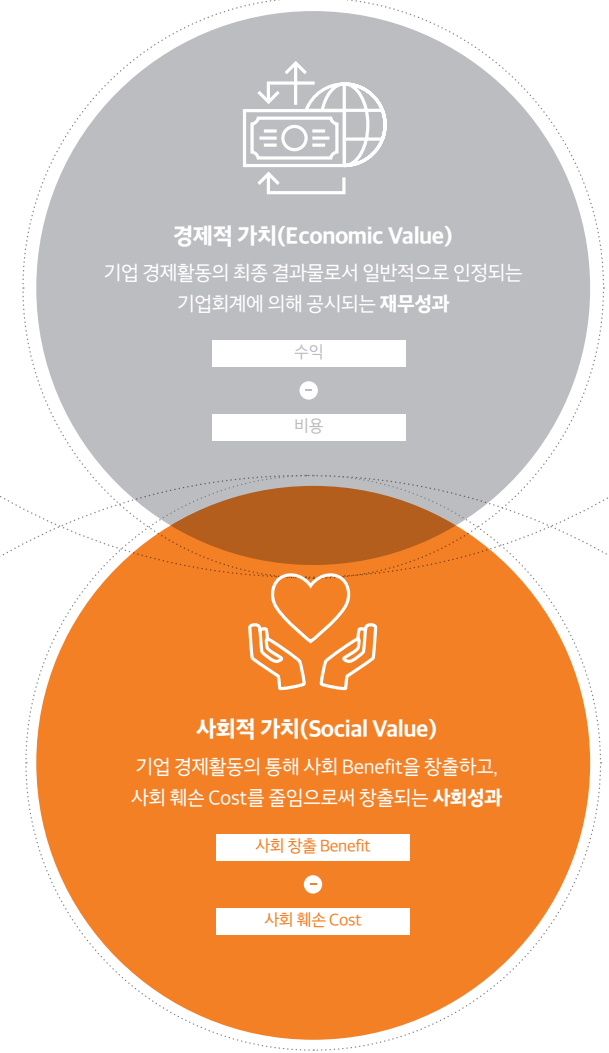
경제적 가치(Economic Value)

기업 경제활동의 최종 결과물로서 일반적으로 인정되는 기업회계에 의해 공시되는 **재무성과**

수익

-

비용

사회적 가치(Social Value)

기업 경제활동의 통해 사회 Benefit을 창출하고, 사회 훼손 Cost를 줄임으로써 창출되는 **사회성과**

사회 창출 Benefit

-

사회 훼손 Cost